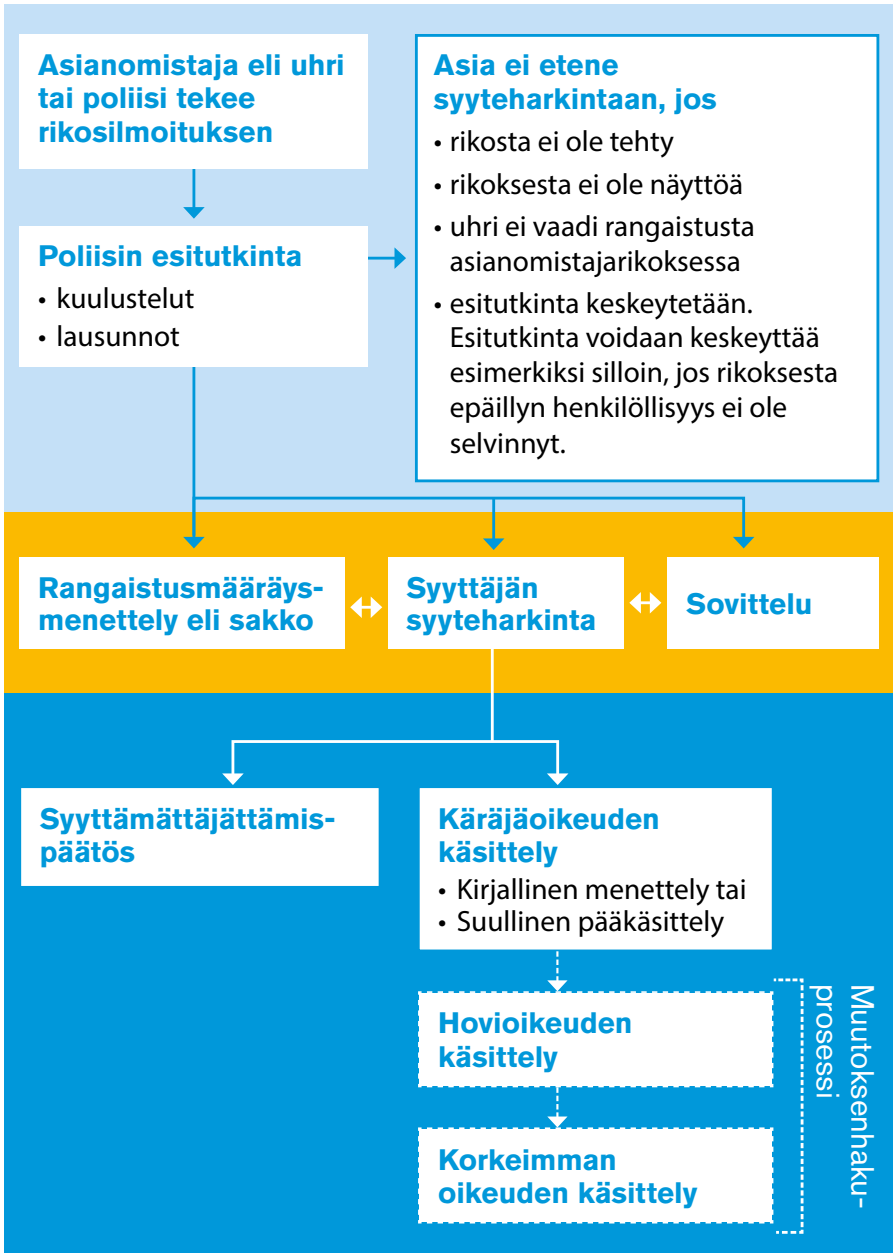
Asianomistaja eli uhri tai poliisi tekee rikosilmoituksen

Asia ei etene syyteharkintaan, jos
• rikosta ei ole tehty
• rikoksesta ei ole näyttöä
• uhri ei vaadi rangaistusta asianomistajarikoksessa
• esitutkinta keskeytetään. Esitutkinta voidaan keskeyttää esimerkiksi silloin, jos rikoksesta epäillyn henkilöllisyys ei ole selvinnyt.

Poliisin esitutkinta
• kuulustelut
• lausunnot

Rangaistusmääräysmenettely eli sakko

Syyttäjän syyteharkinta

Sovittelu

Syyttämättäjättämispäätös

Käräjäoikeuden käsittely
• Kirjallinen menettely tai
• Suullinen pääkäsittely

Hovioikeuden käsittely

Korkeimman oikeuden käsittely

Muutoksenhakuprosessi